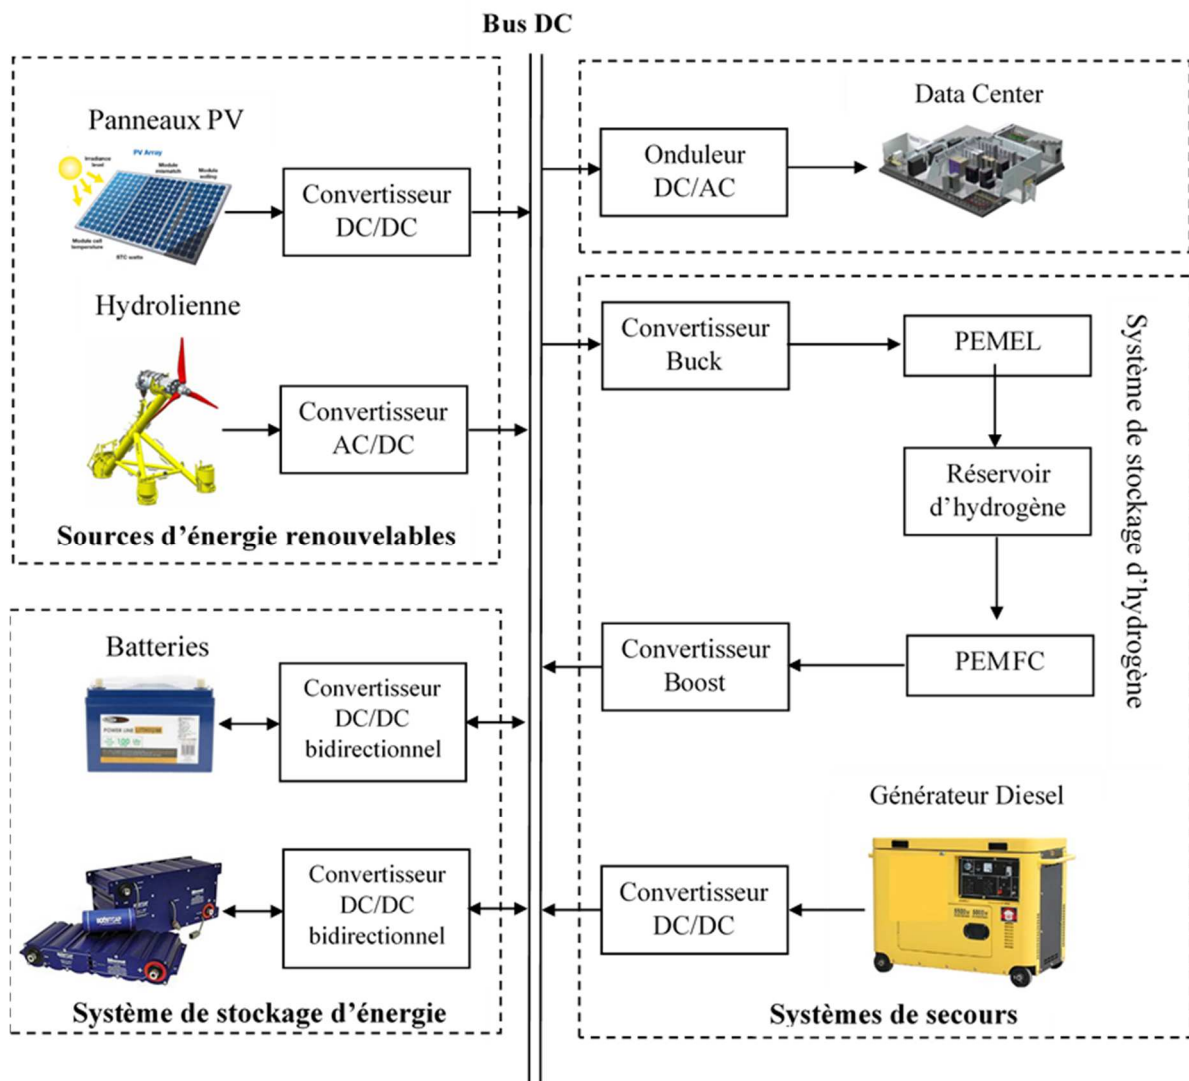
Bus DC

Panneaux PV

PV Array
Irradiance level
Module mismatch
Module soiling
Module cell temperature
STC watts

Convertisseur DC/DC

Hydrolienne

Convertisseur AC/DC

Sources d’énergie renouvelables

Data Center

Onduleur DC/AC

Convertisseur Buck

PEMEL

Réservoir d’hydrogène

Convertisseur Boost

PEMFC

Système de stockage d’hydrogène

Batteries

Convertisseur DC/DC bidirectionnel

Convertisseur DC/DC bidirectionnel

Système de stockage d’énergie

Générateur Diesel

Convertisseur DC/DC

Systèmes de secours